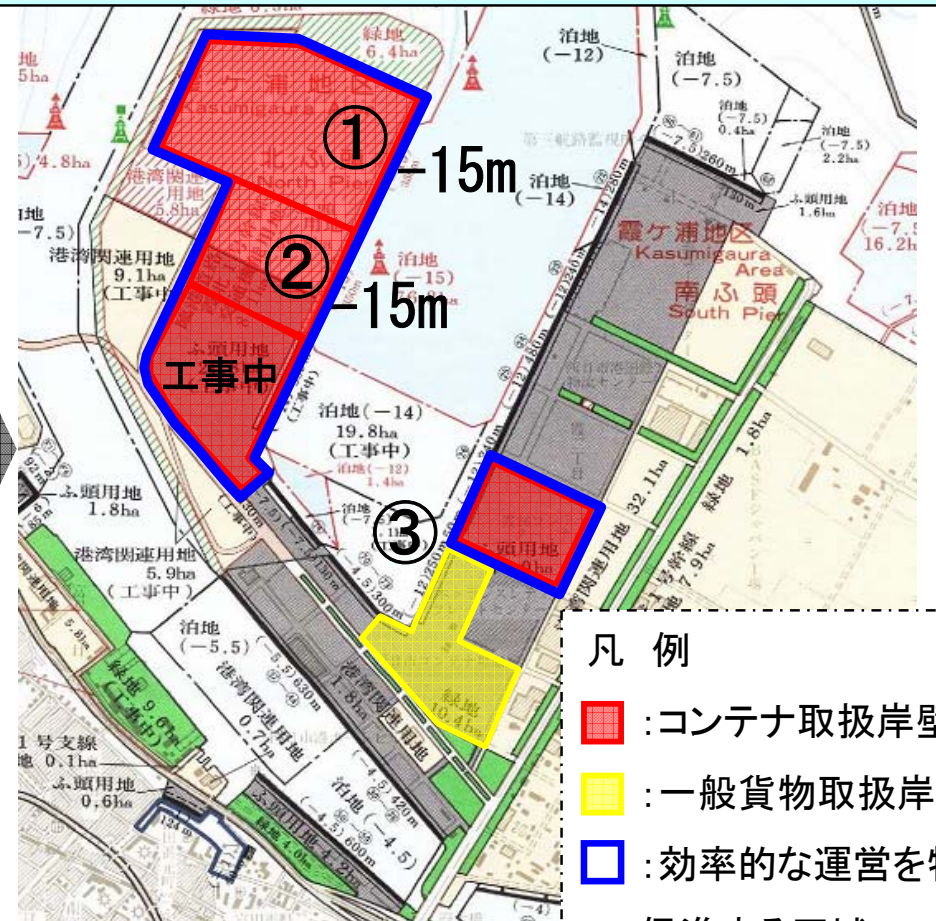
緑地 6.4ha

泊地 (−12)

泊地 (−7.5)

泊地 (−7.5) 0.4ha

泊地 (−7.5) 2.2ha

霞ケ浦地区 Kasumigaura

北ふ頭 North Pier

① −15m

② −15m

工事中

港湾関連用地 5.8ha

港湾関連用地 9.1ha (工事中)

泊地 (−15)

泊地 (−14)

ふ頭用地 1.6ha

泊地 (−7.5) 16.2ha

霞ケ浦地区 Kasumigaura Area 南ふ頭 South Pier

泊地 (−14) 19.8ha (工事中)

泊地 (−12) 1.4ha

ふ頭用地 1.8ha

③

港湾関連用地 5.9ha (工事中)

泊地 (−5.5)

港湾関連用地 0.7ha

港湾関連用地 32.1ha

緑地 1.8ha

緑地 9.6ha (工事中)

1号支線 0.1ha

ふ頭用地 0.6ha

泊地 (−4.5)

緑地 4.0ha

凡 例

:コンテナ取扱岸壁

:一般貨物取扱岸

:効率的な運営を